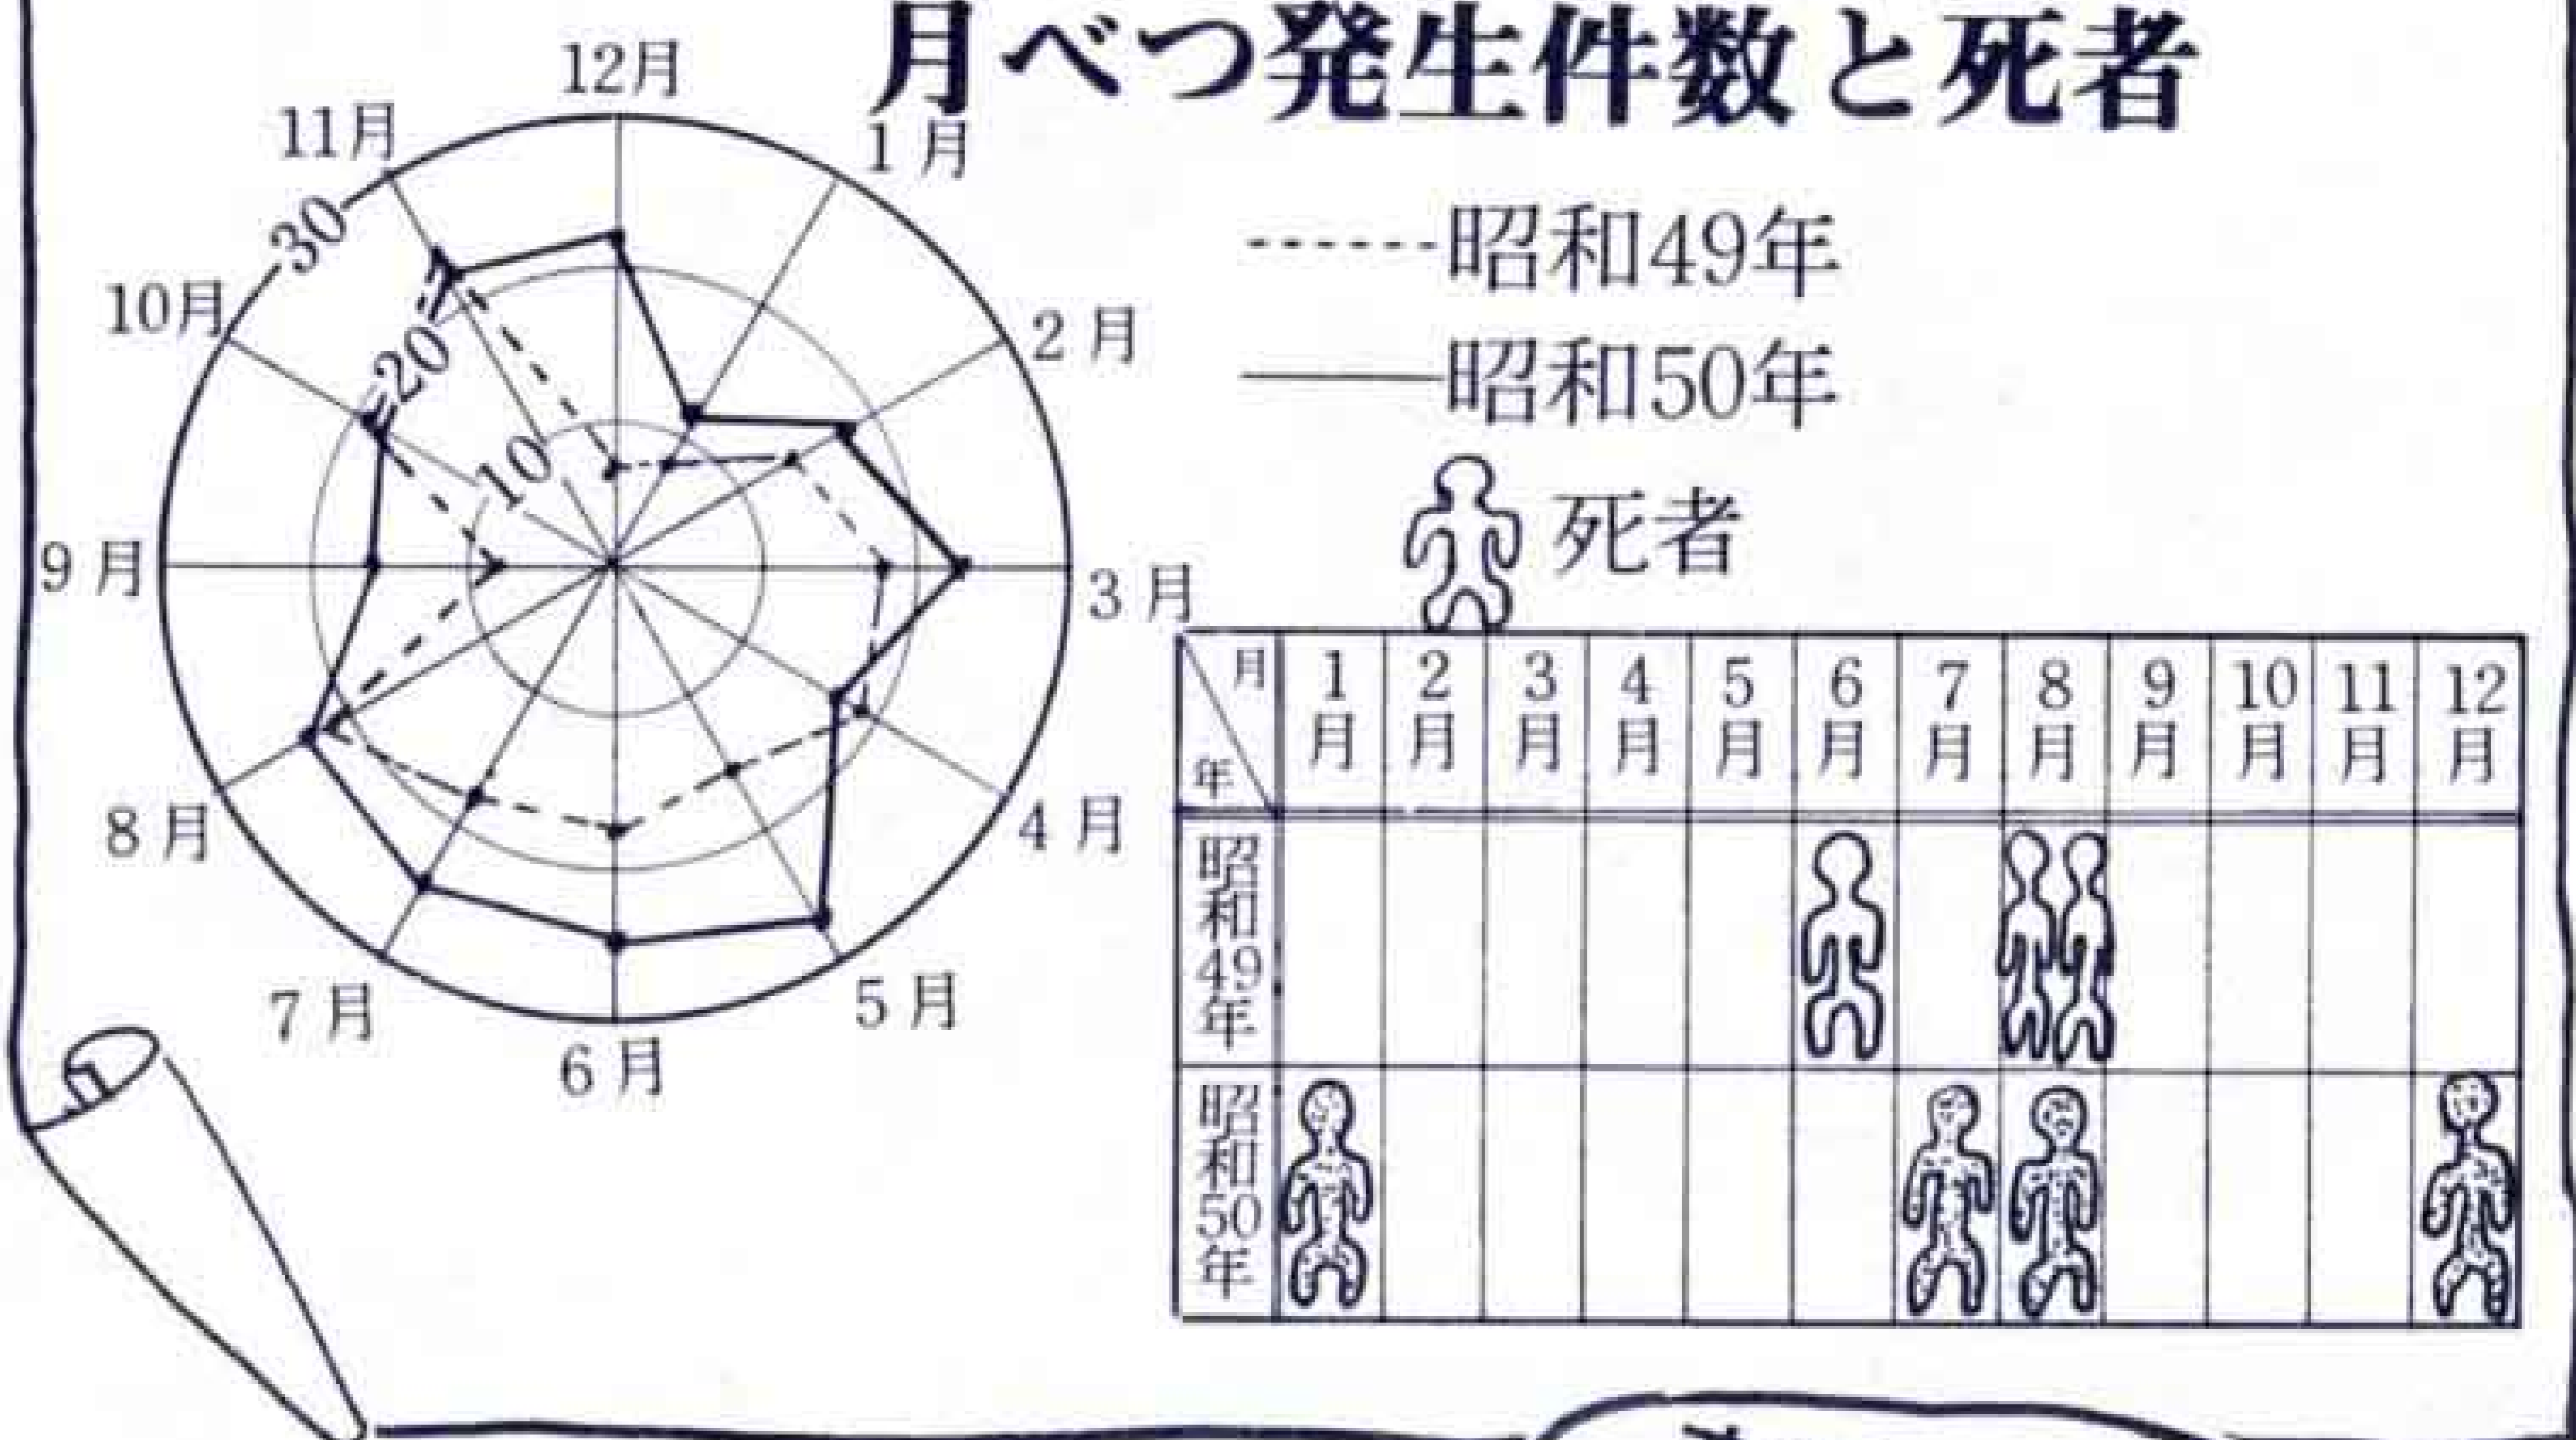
月べつ発生件数と死者

12月
1月
2月
3月
4月
5月
6月
7月
8月
9月
10月
11月
30
20
10

------昭和49年
——昭和50年
死者

| 年＼月 | 1月 | 2月 | 3月 | 4月 | 5月 | 6月 | 7月 | 8月 | 9月 | 10月 | 11月 | 12月 |
|---|---|---|---|---|---|---|---|---|---|---|---|---|
| 昭和49年 | | | | | | | | | | | | |
| 昭和50年 | | | | | | | | | | | | |